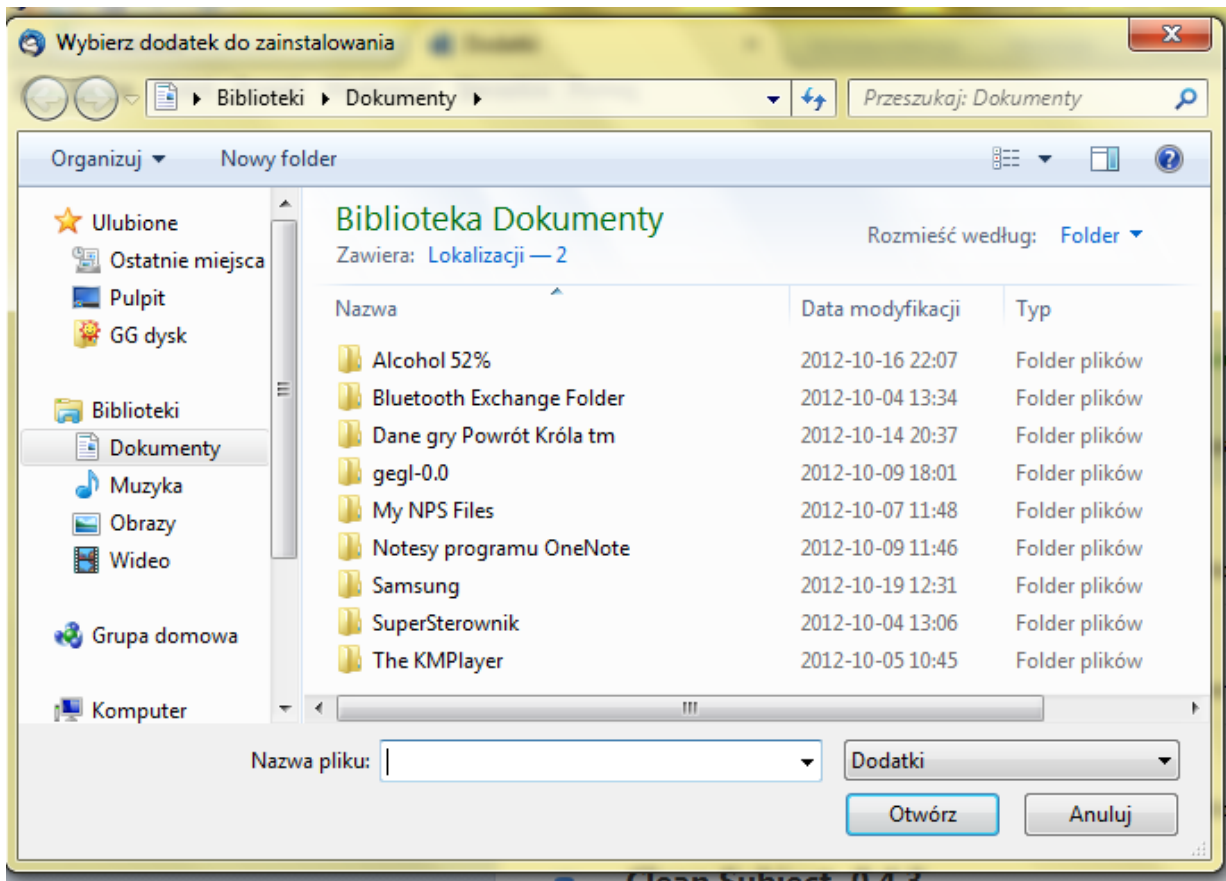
Wybierz dodatek do zainstalowania

Biblioteki ▸ Dokumenty ▸

Przeszukaj: Dokumenty

Organizuj ▾ Nowy folder

Ulubione
Ostatnie miejsca
Pulpit
GG dysk

Biblioteki
Dokumenty
Muzyka
Obrazy
Wideo

Grupa domowa

Komputer

Biblioteka Dokumenty
Zawiera: Lokalizacji — 2

Rozmieść według: Folder ▾

| Nazwa | Data modyfikacji | Typ |
|---|---|---|
| Alcohol 52% | 2012-10-16 22:07 | Folder plików |
| Bluetooth Exchange Folder | 2012-10-04 13:34 | Folder plików |
| Dane gry Powrót Króla tm | 2012-10-14 20:37 | Folder plików |
| gegl-0.0 | 2012-10-09 18:01 | Folder plików |
| My NPS Files | 2012-10-07 11:48 | Folder plików |
| Notesy programu OneNote | 2012-10-09 11:46 | Folder plików |
| Samsung | 2012-10-19 12:31 | Folder plików |
| SuperSterownik | 2012-10-04 13:06 | Folder plików |
| The KMPlayer | 2012-10-05 10:45 | Folder plików |

Nazwa pliku:
Dodatki

Otwórz
Anuluj